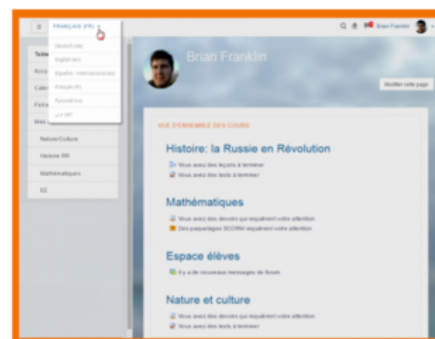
FRANÇAIS (FR)

Deutsch (de)
English (en)
Español - Internacional (es)
Français (fr)
Pусский (ru)
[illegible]

Brian Franklin

Tablea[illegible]
Accu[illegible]
Cale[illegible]
Fichi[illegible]
Mes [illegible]

Nature/Culture
Histoire RR
Mathématiques
EE

Modifier cette page

VUE D'ENSEMBLE DES COURS

Histoire: la Russie en Révolution
Vous avez des leçons à terminer
Vous avez des tests à terminer

Mathématiques
Vous avez des devoirs qui requièrent votre attention
Des paquetages SCORM requièrent votre attention

Espace élèves
Il y a de nouveaux messages de forum

Nature et culture
Vous avez des devoirs qui requièrent votre attention
Vous avez des tests à terminer